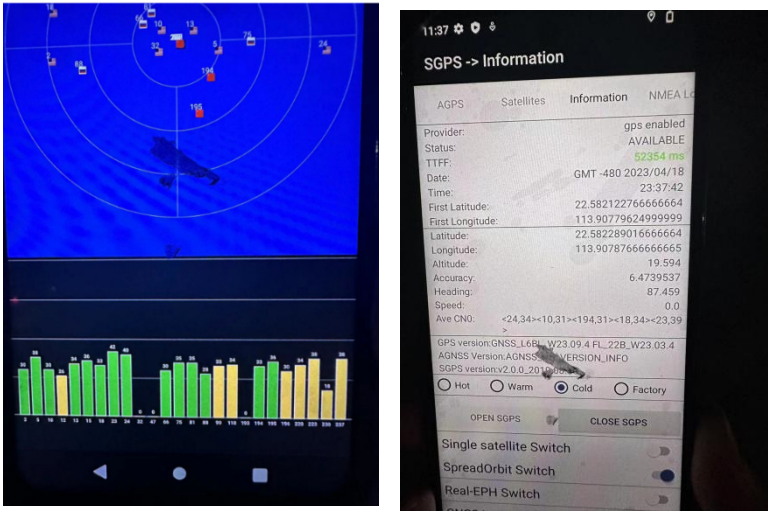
18
10
13
5
76
24
32
9
63
194
195
SV

11:37
SGPS -> Information
AGPS
Satellites
Information
NMEA Lo
Provider: gps enabled
Status: AVAILABLE
TTFF: 52354 ms
Date: GMT -480 2023/04/18
Time: 23:37:42
First Latitude: 22.582122766666664
First Longitude: 113.90779624999999
Latitude: 22.582289016666664
Longitude: 113.90787666666665
Altitude: 19.594
Accuracy: 6.4739537
Heading: 87.459
Speed: 0.0
Ave CN0: <24,34><10,31><194,31><18,34><23,39>
GPS version:GNSS_L6BL_W23.09.4 FL_22B_W23.03.4
AGNSS Version:AGNSS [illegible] VERSION_INFO
SGPS version:v2.0.0_201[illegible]
Hot
Warm
Cold
Factory
OPEN SGPS
CLOSE SGPS
Single satellite Switch
SpreadOrbit Switch
Real-EPH Switch